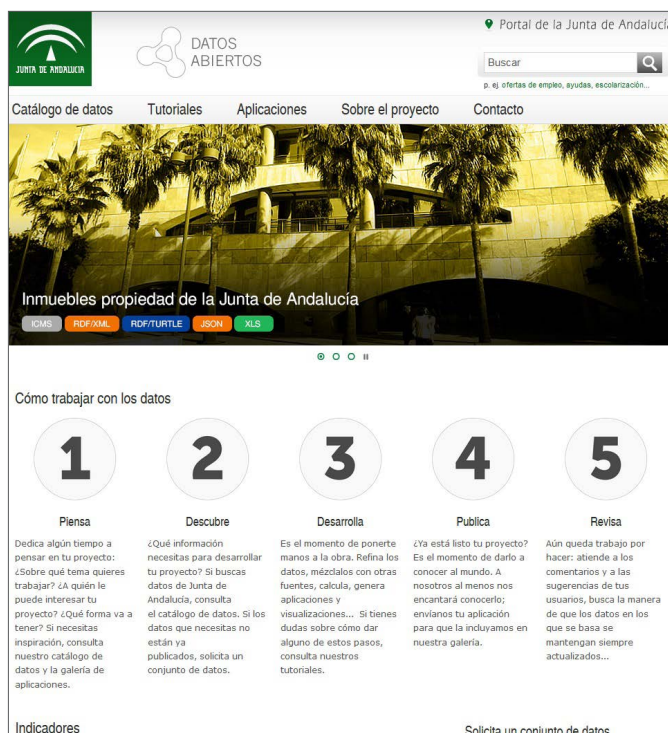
JUNTA DE ANDALUCIA

DATOS ABIERTOS

Portal de la Junta de Andalucía

Buscar

p. ej. ofertas de empleo, ayudas, escolarización...

Catálogo de datos Tutoriales Aplicaciones Sobre el proyecto Contacto

Inmuebles propiedad de la Junta de Andalucía

ICMS RDF/XML RDF/TURTLE JSON XLS

Cómo trabajar con los datos

1

Piensa

Dedica algún tiempo a pensar en tu proyecto: ¿Sobre qué tema quieres trabajar? ¿A quién le puede interesar tu proyecto? ¿Qué forma va a tener? Si necesitas inspiración, consulta nuestro catálogo de datos y la galería de aplicaciones.

2

Descubre

¿Qué información necesitas para desarrollar tu proyecto? Si buscas datos de Junta de Andalucía, consulta el catálogo de datos. Si los datos que necesitas no están ya publicados, solicita un conjunto de datos.

3

Desarrolla

Es el momento de ponerte manos a la obra. Refina los datos, mézclalos con otras fuentes, calcula, genera aplicaciones y visualizaciones... Si tienes dudas sobre cómo dar alguno de estos pasos, consulta nuestros tutoriales.

4

Publica

¿Ya está listo tu proyecto? Es el momento de darlo a conocer al mundo. A nosotros al menos nos encantará conocerlo; envíanos tu aplicación para que la incluyamos en nuestra galería.

5

Revisa

Aún queda trabajo por hacer: atiende a los comentarios y a las sugerencias de tus usuarios, busca la manera de que los datos en los que se basa se mantengan siempre actualizados...

Indicadores

Solicita un conjunto de datos